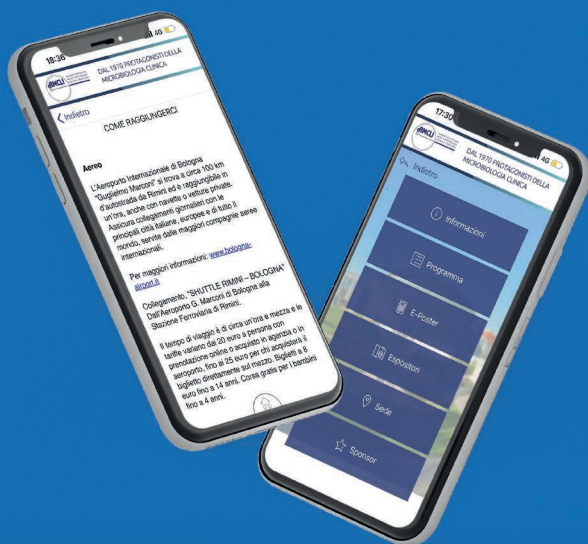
18:36

4G

AMCLI

DAL 1970 PROTAGONISTI DELLA MICROBIOLOGIA CLINICA

Indietro

COME RAGGIUNGERCI

Aereo

L'Aeroporto Internazionale di Bologna "Guglielmo Marconi" si trova a circa 100 km d'autostrada da Rimini ed è raggiungibile in un'ora, anche con navette o vetture private. Assicura collegamenti giornalieri con le principali città italiane, europee e di tutto il mondo, servito dalle maggiori compagnie aeree internazionali.

Per maggiori informazioni: www.bologna-airport.it

Collegamento, "SHUTTLE RIMINI – BOLOGNA" Dall'Aeroporto G. Marconi di Bologna alla Stazione Ferroviaria di Rimini.

Il tempo di viaggio è di circa un'ora e mezza e le tariffe variano dai 20 euro a persona con prenotazione online o acquisto in agenzia o in aeroporto, fino ai 25 euro per chi acquisterà il biglietto direttamente sul mezzo. Biglietti a 8 euro fino a 14 anni. Corsa gratis per i bambini fino a 4 anni.

17:30

4G

AMCLI

DAL 1970 PROTAGONISTI DELLA MICROBIOLOGIA CLINICA

Indietro

Informazioni

Programma

E-Poster

Espositori

Sede

Sponsor